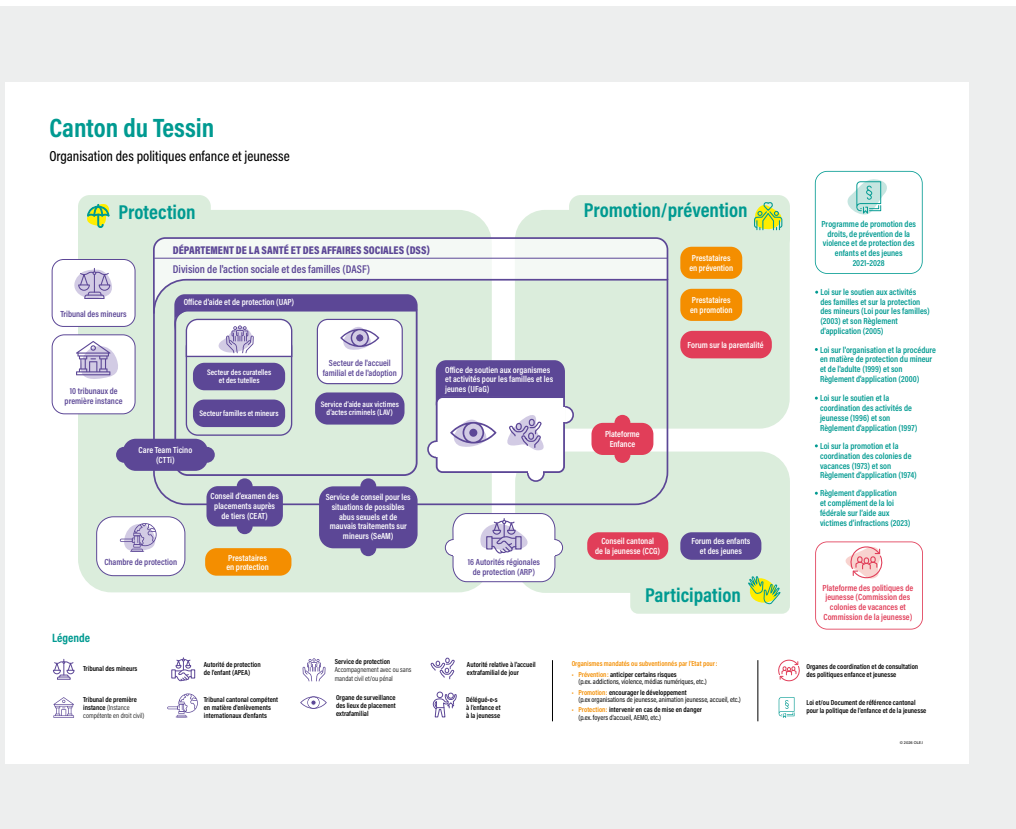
Canton du Tessin

Organisation des politiques enfance et jeunesse

Protection

Promotion/prévention

Participation

DÉPARTEMENT DE LA SANTÉ ET DES AFFAIRES SOCIALES (DSS)

Division de l'action sociale et des familles (DASF)

Office d'aide et de protection (UAP)

Secteur des curatelles et des tutelles

Secteur familles et mineurs

Secteur de l'accueil familial et de l'adoption

Service d'aide aux victimes d'actes criminels (LAV)

Care Team Ticino (CTTI)

Office de soutien aux organismes et activités pour les familles et les jeunes (UFaG)

Plateforme Enfance

Conseil d'examen des placements auprès de tiers (CEAT)

Service de conseil pour les situations de possibles abus sexuels et de mauvais traitements sur mineurs (SeAM)

Tribunal des mineurs

10 tribunaux de première instance

Chambre de protection

Prestataires en protection

16 Autorités régionales de protection (ARP)

Prestataires en prévention

Prestataires en promotion

Forum sur la parentalité

Conseil cantonal de la jeunesse (CCG)

Forum des enfants et des jeunes

Programme de promotion des droits, de prévention de la violence et de protection des enfants et des jeunes 2021-2028

• Loi sur le soutien aux activités des familles et sur la protection des mineurs (Loi pour les familles) (2003) et son Règlement d'application (2005)

• Loi sur l'organisation et la procédure en matière de protection du mineur et de l'adulte (1999) et son Règlement d'application (2000)

• Loi sur le soutien et la coordination des activités de jeunesse (1996) et son Règlement d'application (1997)

• Loi sur la promotion et la coordination des colonies de vacances (1973) et son Règlement d'application (1974)

• Règlement d'application et complément de la loi fédérale sur l'aide aux victimes d'infractions (2023)

Plateforme des politiques de jeunesse (Commission des colonies de vacances et Commission de la jeunesse)

Légende

Tribunal des mineurs

Tribunal de première instance (Instance compétente en droit civil)

Autorité de protection de l'enfant (APEA)

Tribunal cantonal compétent en matière d'enlèvements internationaux d'enfants

Service de protection Accompagnement avec ou sans mandat civil et/ou pénal

Organe de surveillance des lieux de placement extrafamilial

Autorité relative à l'accueil extrafamilial de jour

Délégué-e-s à l'enfance et à la jeunesse

Organismes mandatés ou subventionnés par l'État pour :
• Prévention : anticiper certains risques (p.ex. addictions, violence, médias numériques, etc.)
• Promotion : encourager le développement (p.ex organisations de jeunesse, animation jeunesse, accueil, etc.)
• Protection : intervenir en cas de mise en danger (p.ex. foyers d'accueil, AEMO, etc.)

Organes de coordination et de consultation des politiques enfance et jeunesse

Loi et/ou Document de référence cantonal pour la politique de l'enfance et de la jeunesse

© 2026 OLB